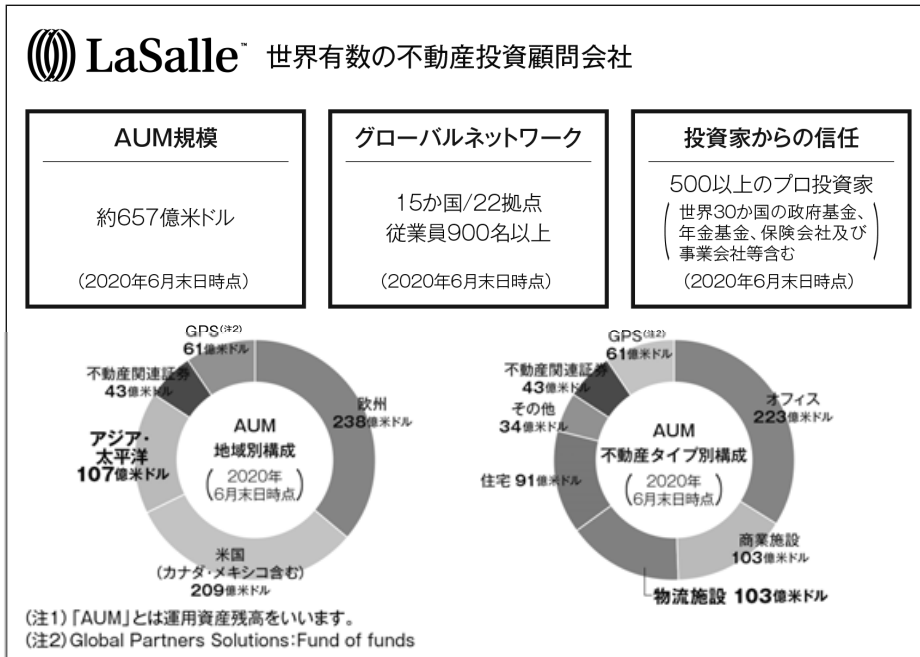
LaSalle 世界有数の不動産投資顧問会社

AUM規模

約657億米ドル

(2020年6月末日時点)

グローバルネットワーク

15か国/22拠点
従業員900名以上

(2020年6月末日時点)

投資家からの信任

500以上のプロ投資家
(世界30か国の政府基金、年金基金、保険会社及び事業会社等含む)

(2020年6月末日時点)

GPS(注2) 61億米ドル
不動産関連証券 43億米ドル
欧州 238億米ドル
アジア・太平洋 107億米ドル
AUM 地域別構成 (2020年6月末日時点)
米国 (カナダ・メキシコ含む) 209億米ドル

GPS(注2) 61億米ドル
不動産関連証券 43億米ドル
その他 34億米ドル
オフィス 223億米ドル
AUM 不動産タイプ別構成 (2020年6月末日時点)
住宅 91億米ドル
商業施設 103億米ドル
物流施設 103億米ドル

(注1)「AUM」とは運用資産残高をいいます。
(注2) Global Partners Solutions:Fund of funds